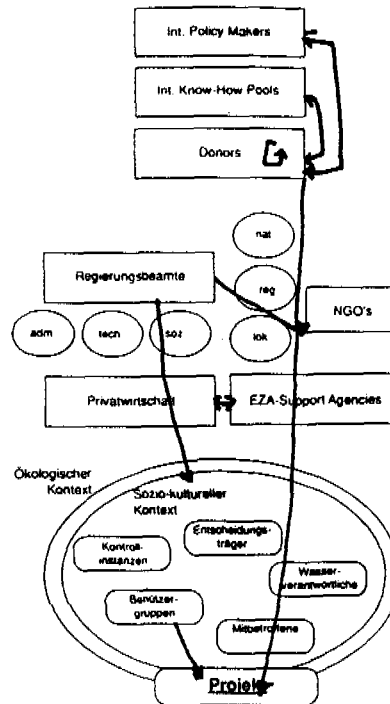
Int. Policy Makers

Int. Know-How Pools

Donors

nat

reg

lok

Regierungsbeamte

NGO's

adm

tech

soz

Privatwirtschaft

EZA-Support Agencies

Ökologischer Kontext

Sozio-kultureller Kontext

Kontrollinstanzen

Entscheidungsträger

Wasserverantwortliche

Benützergruppen

Mitbetroffene

Projekt